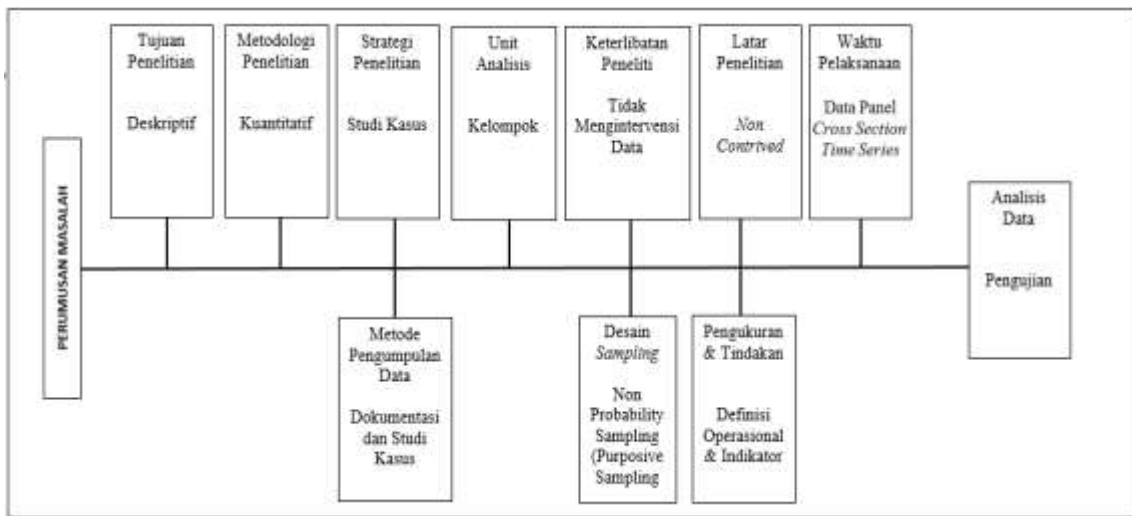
PERUMUSAN MASALAH

Tujuan Penelitian

Deskriptif

Metodologi Penelitian

Kuantitatif

Strategi Penelitian

Studi Kasus

Unit Analisis

Kelompok

Keterlibatan Peneliti

Tidak Mengintervensi Data

Latar Penelitian

Non Contrived

Waktu Pelaksanaan

Data Panel Cross Section Time Series

Analisis Data

Pengujian

Metode Pengumpulan Data

Dokumentasi dan Studi Kasus

Desain Sampling

Non Probability Sampling (Purposive Sampling

Pengukuran & Tindakan

Definisi Operasional & Indikator